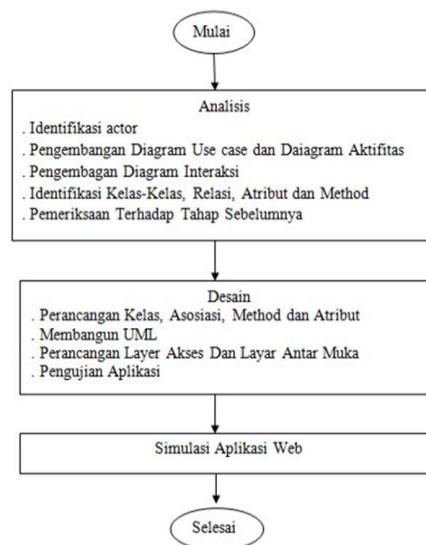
Mulai

Analisis
. Identifikasi actor
. Pengembangan Diagram Use case dan Daiagram Aktifitas
. Pengembangan Diagram Interaksi
. Identifikasi Kelas-Kelas, Relasi, Atribut dan Method
. Pemeriksaan Terhadap Tahap Sebelumnya

Desain
. Perancangan Kelas, Asosiasi, Method dan Atribut
. Membangun UML
. Perancangan Layer Akses Dan Layar Antar Muka
. Pengujian Aplikasi

Simulasi Aplikasi Web

Selesai